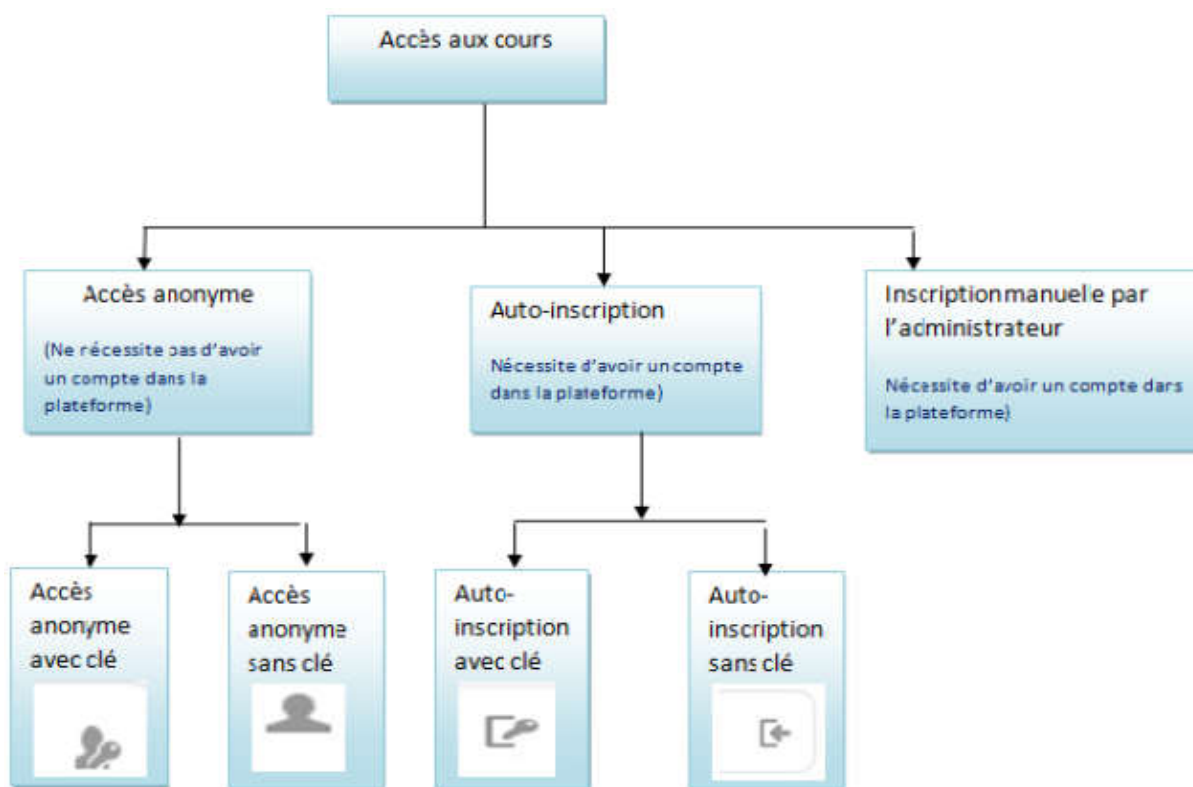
Accès aux cours

Accès anonyme

(Ne nécessite pas d'avoir un compte dans la plateforme)

Auto-inscription

Nécessite d'avoir un compte dans la plateforme)

Inscription manuelle par l'administrateur

Nécessite d'avoir un compte dans la plateforme)

Accès anonyme avec clé

Accès anonyme sans clé

Auto-inscription avec clé

Auto-inscription sans clé